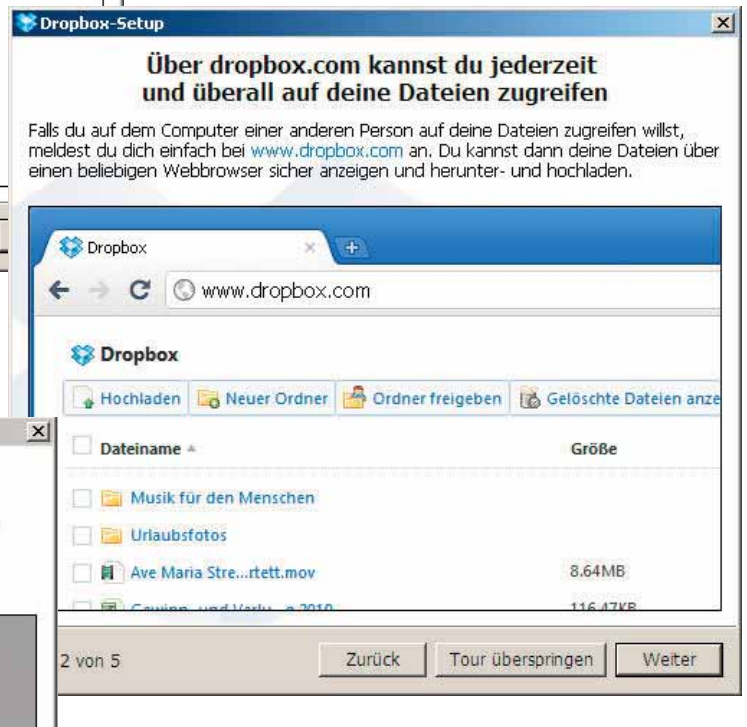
Dropbox-Setup

Über dropbox.com kannst du jederzeit und überall auf deine Dateien zugreifen

Falls du auf dem Computer einer anderen Person auf deine Dateien zugreifen willst, meldest du dich einfach bei www.dropbox.com an. Du kannst dann deine Dateien über einen beliebigen Webbrowser sicher anzeigen und herunter- und hochladen.

Dropbox

www.dropbox.com

Dropbox

Hochladen Neuer Ordner Ordner freigeben Gelöschte Dateien anze

Dateiname Größe

Musik für den Menschen

Urlaubsfotos

Ave Maria Stre...rtett.mov 8.64MB

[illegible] 116.47KB

2 von 5

Zurück Tour überspringen Weiter